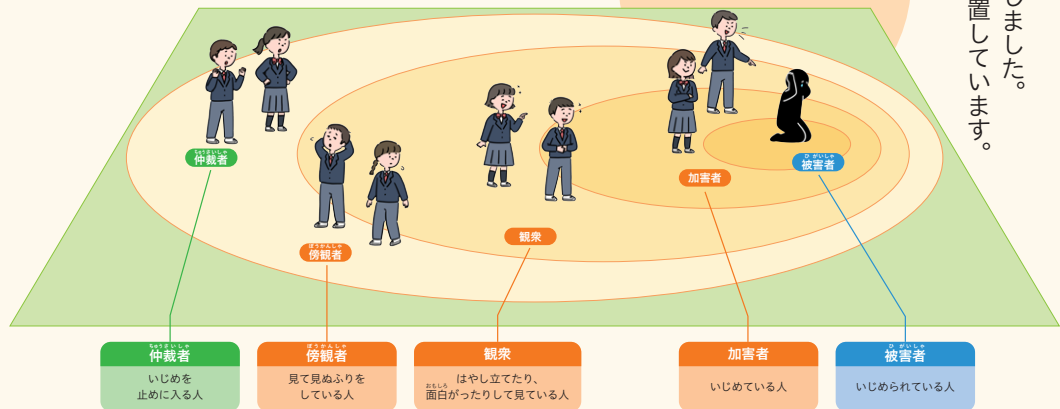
しました。
置しています。

ちゅうさいしゃ
仲裁者

ぼうかんしゃ
傍観者

観衆

加害者

ひがいしゃ
被害者

ちゅうさいしゃ
仲裁者
いじめを
止めに入る人

ぼうかんしゃ
傍観者
見て見ぬふりを
している人

観衆
はやし立てたり、
おもしろ
面白がったりして見ている人

加害者
いじめている人

ひがいしゃ
被害者
いじめられている人